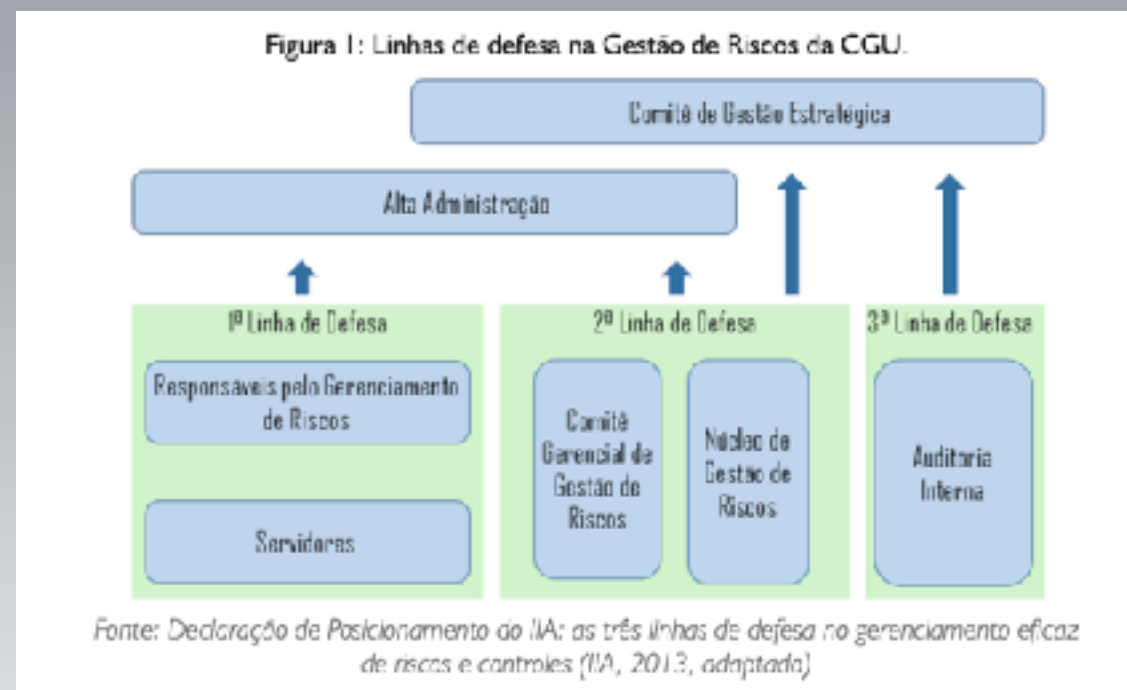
Figura 1: Linhas de defesa na Gestão de Riscos da CGU.

Comitê de Gestão Estratégica

Alta Administração

1ª Linha de Defesa

Responsáveis pelo Gerenciamento de Riscos

Servidores

2ª Linha de Defesa

Comitê Gerencial de Gestão de Riscos

Núcleo de Gestão de Riscos

3ª Linha de Defesa

Auditoria Interna

Fonte: Declaração de Posicionamento do IIA: as três linhas de defesa no gerenciamento eficaz de riscos e controles (IIA, 2013, adaptada)